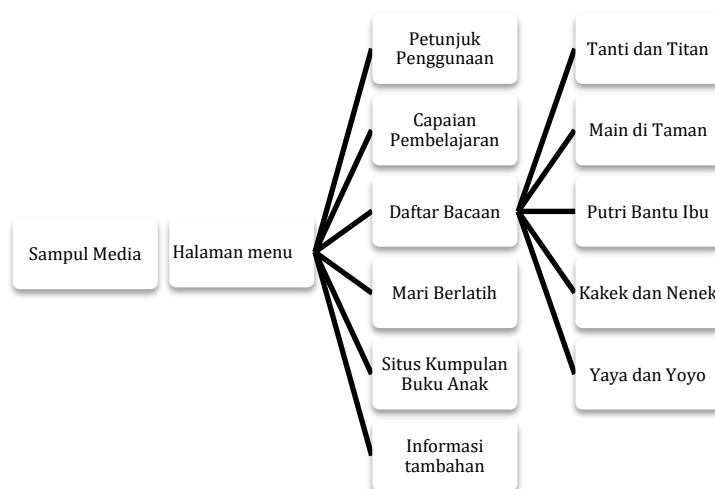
Sampul Media

Halaman menu

Petunjuk Penggunaan

Capaian Pembelajaran

Daftar Bacaan

Mari Berlatih

Situs Kumpulan Buku Anak

Informasi tambahan

Tanti dan Titan

Main di Taman

Putri Bantu Ibu

Kakek dan Nenek

Yaya dan Yoyo